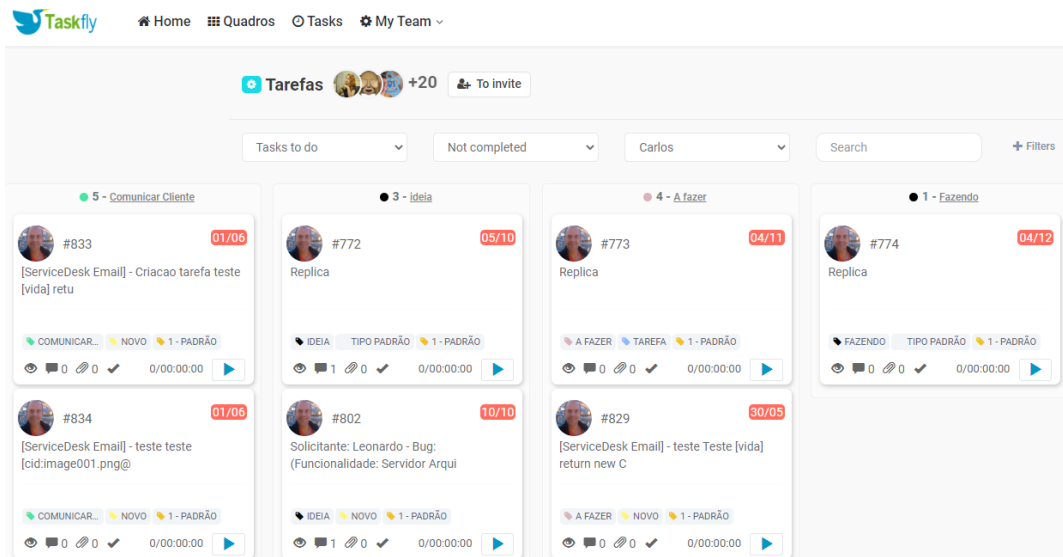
Taskfly Home Quadros Tasks My Team

Tarefas +20 To invite

Tasks to do | Not completed | Carlos | Search | + Filters

5 - Comunicar Cliente

#833 01/06
[ServiceDesk Email] - Criacao tarefa teste [vida] retu
COMUNICAR... NOVO 1 - PADRÃO
0 0 0/00:00:00

#834 01/06
[ServiceDesk Email] - teste teste [cid:image001.png@
COMUNICAR... NOVO 1 - PADRÃO
0 0 0/00:00:00

3 - ideia

#772 05/10
Replica
IDEIA TIPO PADRÃO 1 - PADRÃO
1 0 0/00:00:00

#802 10/10
Solicitante: Leonardo - Bug: (Funcionalidade: Servidor Arqui
IDEIA NOVO 1 - PADRÃO
1 0 0/00:00:00

4 - A fazer

#773 04/11
Replica
A FAZER TAREFA 1 - PADRÃO
0 0 0/00:00:00

#829 30/05
[ServiceDesk Email] - teste Teste [vida] return new C
A FAZER NOVO 1 - PADRÃO
0 0 0/00:00:00

1 - Fazendo

#774 04/12
Replica
FAZENDO TIPO PADRÃO 1 - PADRÃO
0 0 0/00:00:00